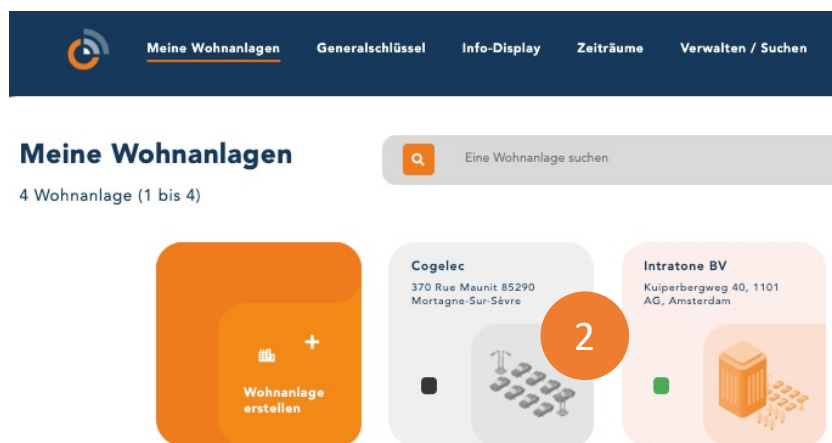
Meine Wohnanlagen Generalschlüssel Info-Display Zeiträume Verwalten / Suchen

Meine Wohnanlagen

4 Wohnanlage (1 bis 4)

Eine Wohnanlage suchen

+

Wohnanlage erstellen

Cogelec
370 Rue Maunit 85290 Mortagne-Sur-Sèvre

2

Intratone BV
Kuiperbergweg 40, 1101 AG, Amsterdam